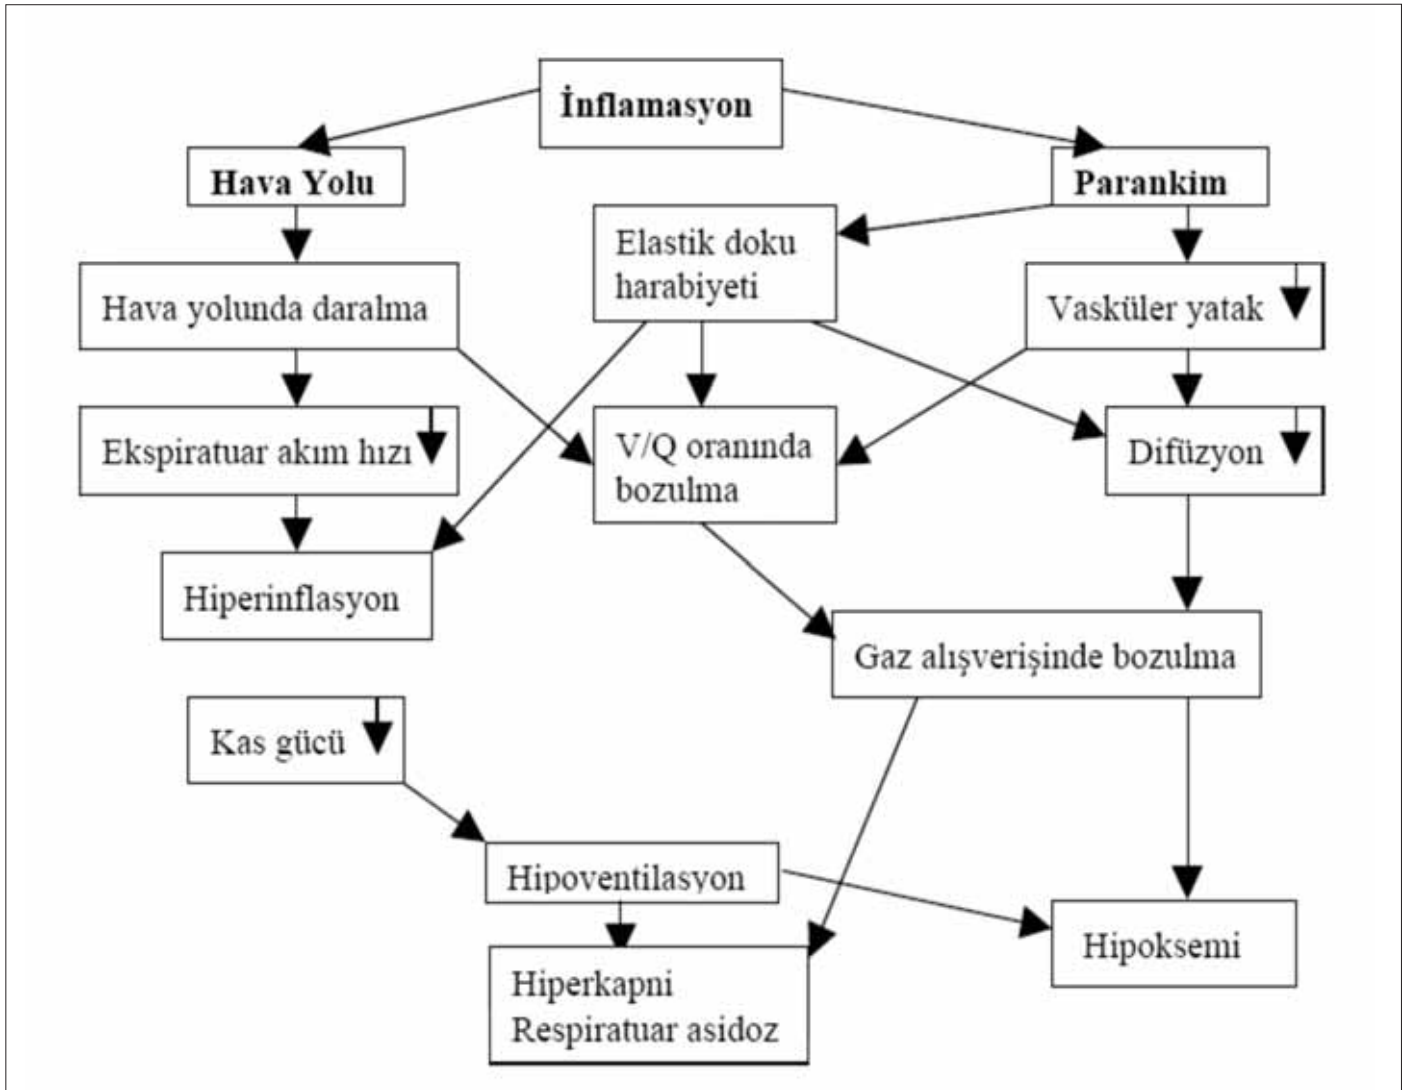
İnflamasyon

Hava Yolu

Parankim

Elastik doku harabiyeti

Hava yolunda daralma

Vasküler yatak

Ekspiratuar akım hızı

V/Q oranında bozulma

Difüzyon

Hiperinflasyon

Gaz alışverişinde bozulma

Kas gücü

Hipoventilasyon

Hipoksemi

Hiperkapni
Respiratuar asidoz